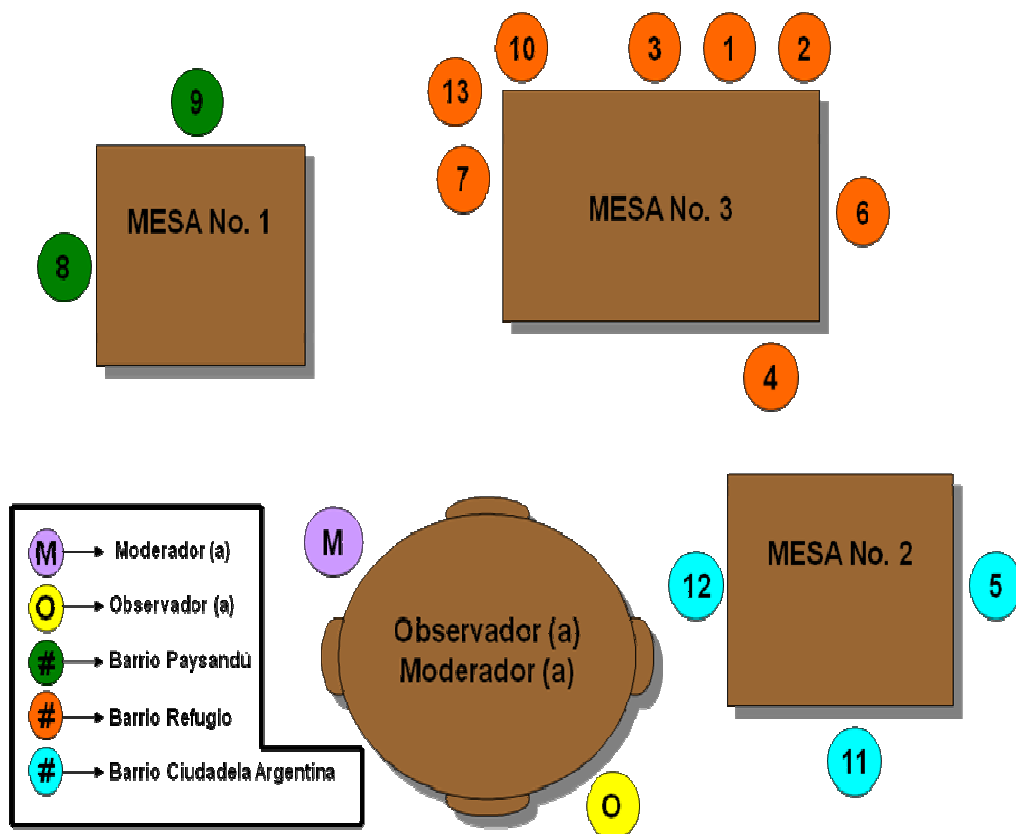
9

MESA No. 1

8

10 3 1 2

13

7

MESA No. 3

6

4

M → Moderador (a)
O → Observador (a)
# → Barrio Paysandú
# → Barrio Refugio
# → Barrio Ciudadela Argentina

M

Observador (a)
Moderador (a)

O

MESA No. 2

12

5

11